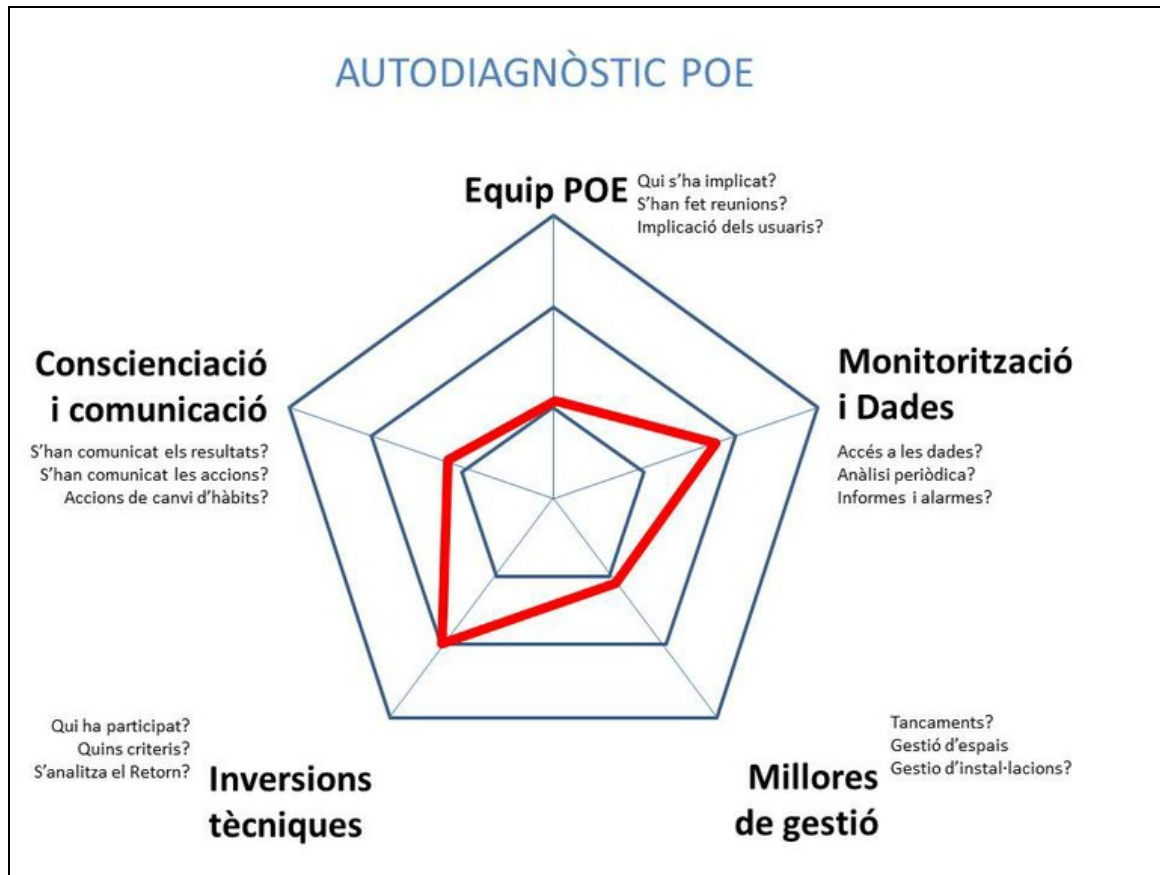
AUTODIAGNÒSTIC POE

Equip POE

Qui s'ha implicat?
S'han fet reunions?
Implicació dels usuaris?

Conscienciació i comunicació

S'han comunicat els resultats?
S'han comunicat les accions?
Accions de canvi d'hàbits?

Monitorització i Dades

Accés a les dades?
Anàlisi periòdica?
Informes i alarmes?

Qui ha participat?
Quins criteris?
S'analitza el Retorn?

Inversions tècniques

Tancaments?
Gestió d'espais
Gestio d'instal·lacions?

Millores de gestió